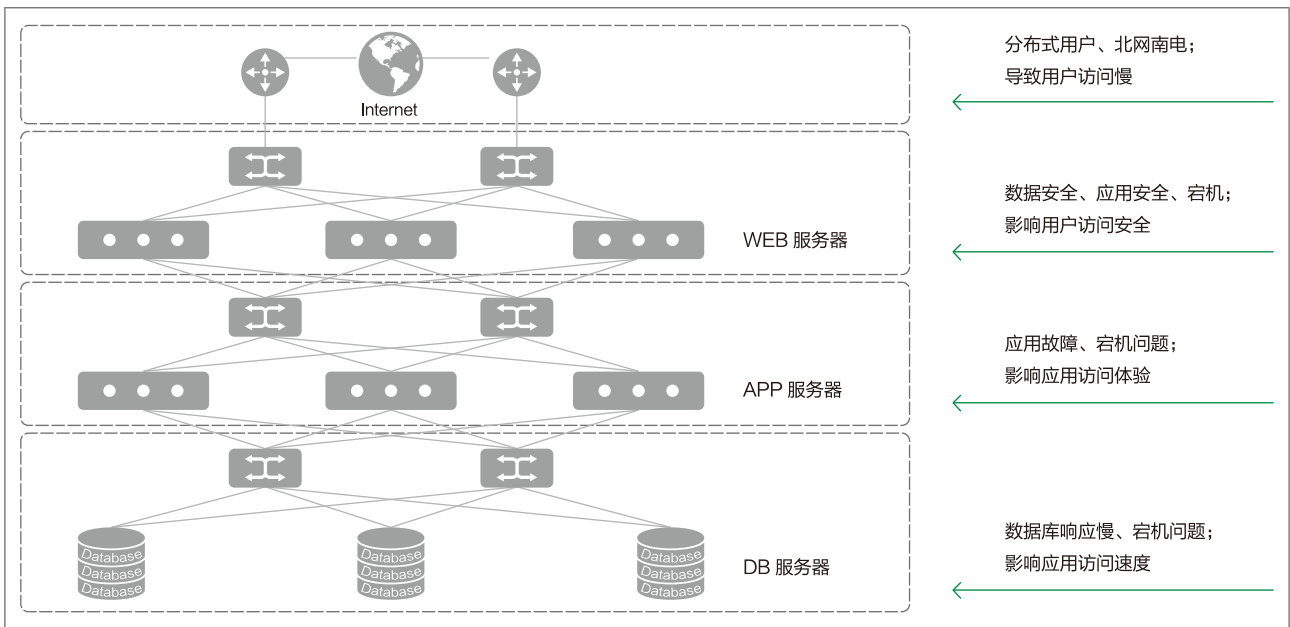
Internet

分布式用户、北网南电；
导致用户访问慢

WEB 服务器

数据安全、应用安全、宕机；
影响用户访问安全

APP 服务器

应用故障、宕机问题；
影响应用访问体验

Database
Database
Database

Database
Database
Database

Database
Database
Database

DB 服务器

数据库响应慢、宕机问题；
影响应用访问速度